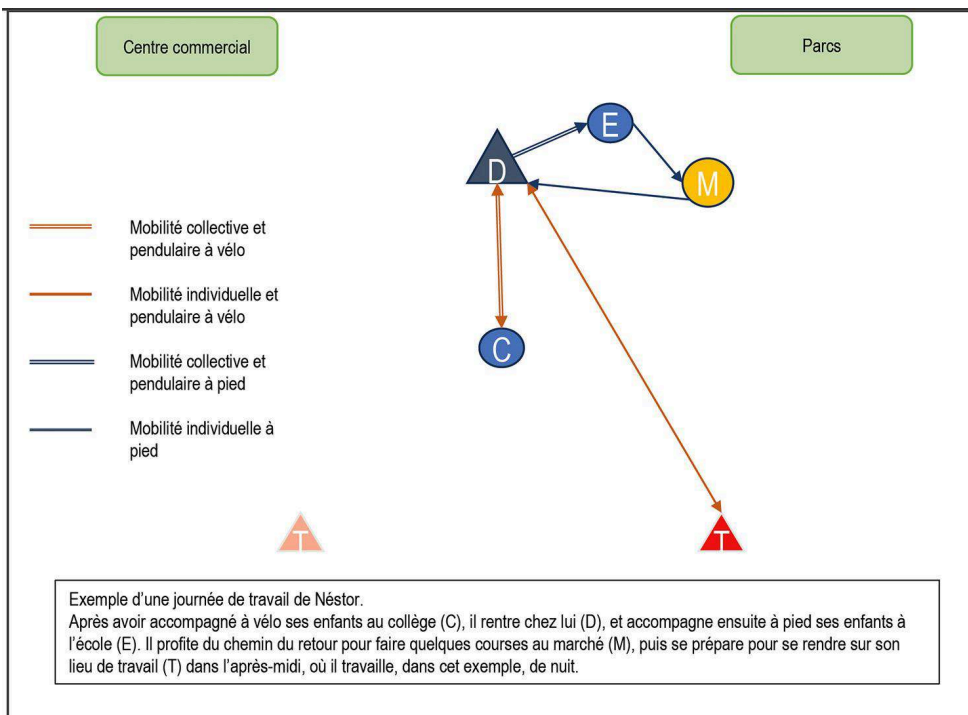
Centre commercial

Parcs

E

D

M

C

Mobilité collective et pendulaire à vélo

Mobilité individuelle et pendulaire à vélo

Mobilité collective et pendulaire à pied

Mobilité individuelle à pied

T

T

Exemple d'une journée de travail de Néstor.
Après avoir accompagné à vélo ses enfants au collège (C), il rentre chez lui (D), et accompagne ensuite à pied ses enfants à l'école (E). Il profite du chemin du retour pour faire quelques courses au marché (M), puis se prépare pour se rendre sur son lieu de travail (T) dans l'après-midi, où il travaille, dans cet exemple, de nuit.